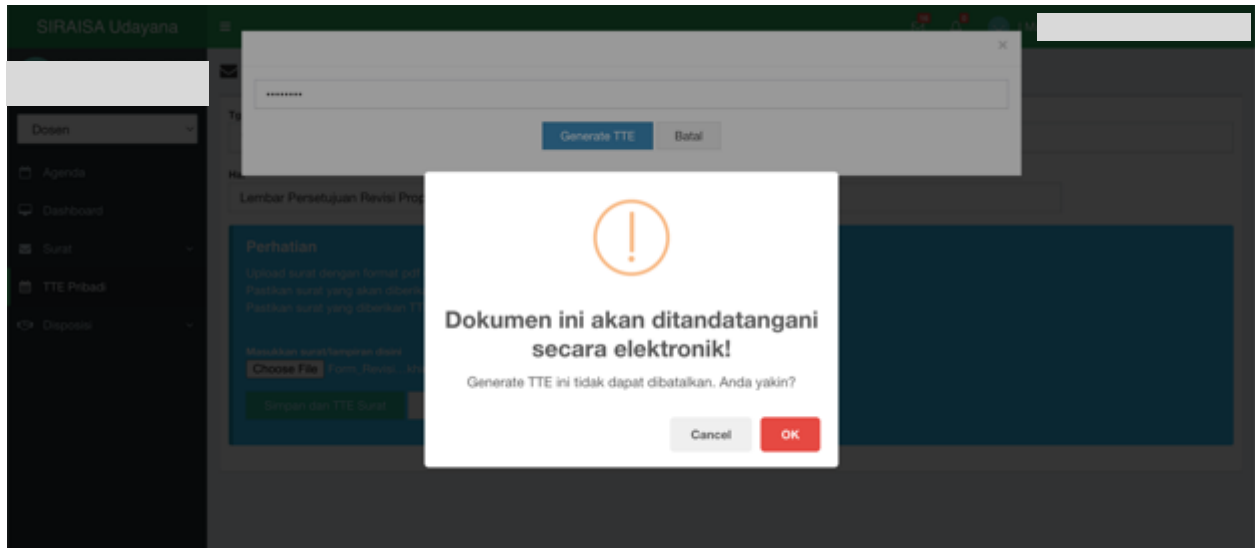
SIRAISA Udayana

Dosen

Agenda

Dashboard

Surat

TTE Pribadi

Disposisi

•••••••••

Generate TTE

Batal

Lembar Persetujuan Revisi Prop

Perhatian

Upload surat dengan format pdf

Pastikan surat yang akan diberik

Pastikan surat yang diberikan TT

Masukkan surat/lampiran disini

Choose File Form_Revisi_...

Simpan dan TTE Surat

Dokumen ini akan ditandatangani secara elektronik!

Generate TTE ini tidak dapat dibatalkan. Anda yakin?

Cancel

OK